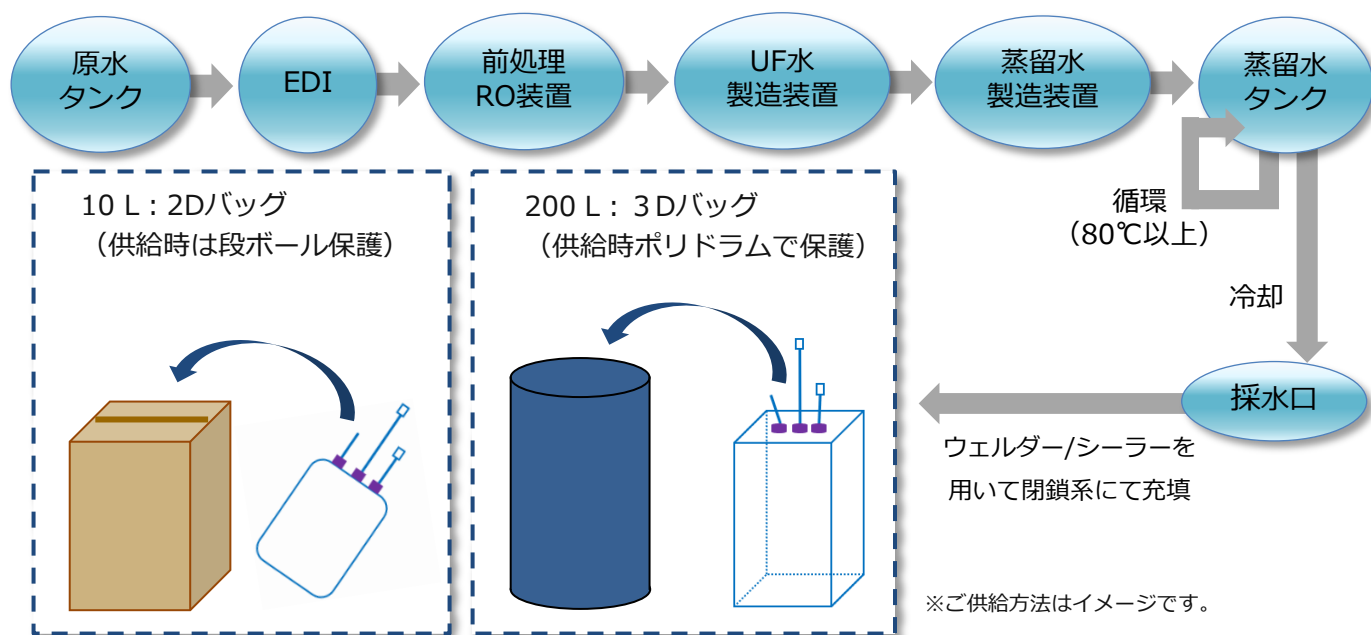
原水タンク

EDI

前処理 RO装置

UF水 製造装置

蒸留水 製造装置

蒸留水 タンク

循環 (80℃以上)

冷却

採水口

ウェルダー/シーラーを 用いて閉鎖系にて充填

10 L：2Dバッグ (供給時は段ボール保護)

200 L：３Dバッグ (供給時ポリドラムで保護)

※ご供給方法はイメージです。